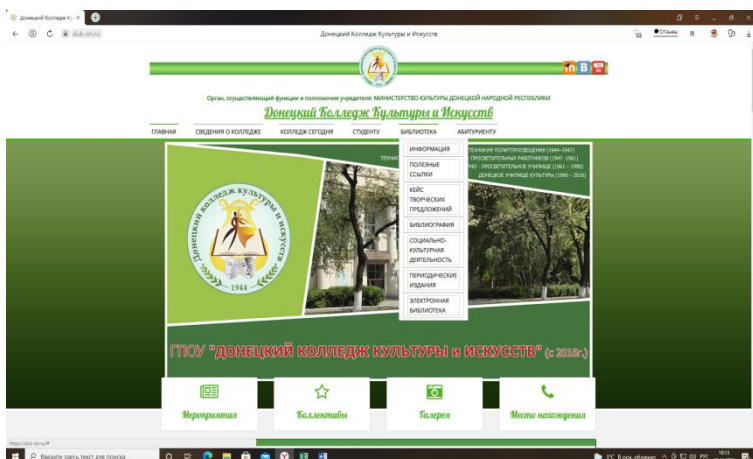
Донецкий Колледж Ку ×

dkuik-dnr.ru

Донецкий Колледж Культуры и Искусств

Отзывы

Орган, осуществляющий функции и полномочия учредителя: МИНИСТЕРСТВО КУЛЬТУРЫ ДОНЕЦКОЙ НАРОДНОЙ РЕСПУБЛИКИ

Донецкий Колледж Культуры и Искусств

ГЛАВНАЯ СВЕДЕНИЯ О КОЛЛЕДЖЕ КОЛЛЕДЖ СЕГОДНЯ СТУДЕНТУ БИБЛИОТЕКА АБИТУРИЕНТУ

ИНФОРМАЦИЯ
ПОЛЕЗНЫЕ ССЫЛКИ
КЕЙС ТВОРЧЕСКИХ ПРЕДЛОЖЕНИЙ
БИБЛИОГРАФИЯ
СОЦИАЛЬНО-КУЛЬТУРНАЯ ДЕЯТЕЛЬНОСТЬ
ПЕРИОДИЧЕСКИЕ ИЗДАНИЯ
ЭЛЕКТРОННАЯ БИБЛИОТЕКА

ТЕХНИ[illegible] ТЕХНИКУМ ПОЛИТПРОСВЕЩЕНИЯ (1944–1947)
ПРОСВЕТИТЕЛЬНЫХ РАБОТНИКОВ (1947–1961)
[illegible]НО - ПРОСВЕТИТЕЛЬНОЕ УЧИЛИЩЕ (1961 – 1990)
ДОНЕЦКОЕ УЧИЛИЩЕ КУЛЬТУРЫ (1990 – 2016)

Донецкий колледж культуры и искусств
1944

ГПОУ "ДОНЕЦКИЙ КОЛЛЕДЖ КУЛЬТУРЫ и ИСКУССТВ" (с 2016г.)

Мероприятия
Коллективы
Галерея
Место нахождения

https://dkuik-dnr.ru/#

Введите здесь текст для поиска

3°C В осн. облачно РУС